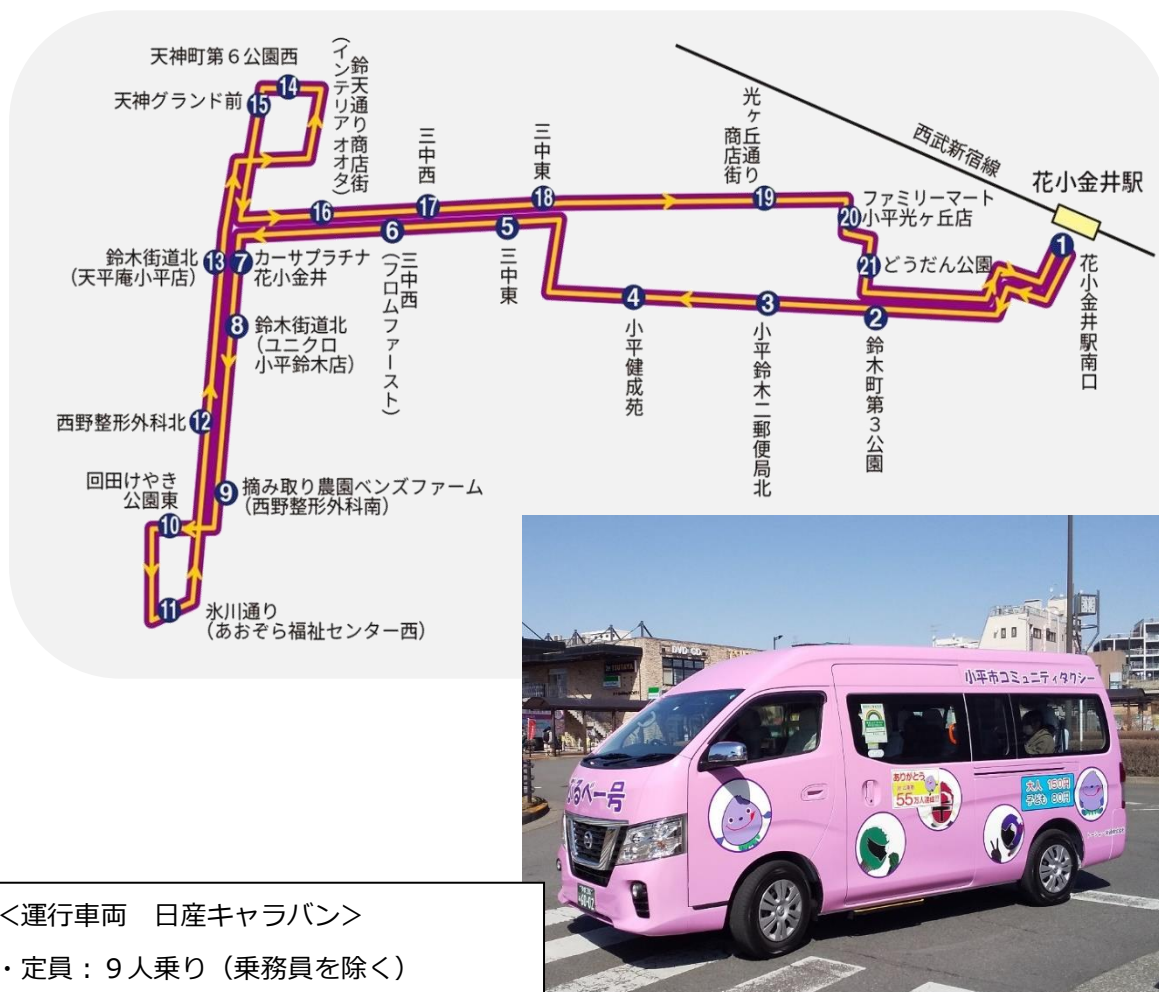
天神町第６公園西
14
鈴天通り商店街（インテリアオオタ）
天神グランド前 15
光ヶ丘商店通り
西武新宿線
花小金井駅
三中西
三中東
16
17
18
19
ファミリーマート 小平光ヶ丘店 20
1
花小金井駅南口
鈴木街道北（天平庵小平店） 13
7 カーサプラチナ花小金井
6
三中西（フロムファースト）
5
三中東
21 どうだん公園
4
小平健成苑
3
小平鈴木二郵便局北
2
鈴木町第３公園
8 鈴木街道北（ユニクロ小平鈴木店）
西野整形外科北 12
回田けやき公園東
9 摘み取り農園ベンズファーム（西野整形外科南）
10
11
氷川通り（あおぞら福祉センター西）
小平市コミュニティタクシー
ぶるべー号
ありがとう 55万人達成
大人 150円 子ども 30円
<運行車両　日産キャラバン>
・定員：９人乗り（乗務員を除く）